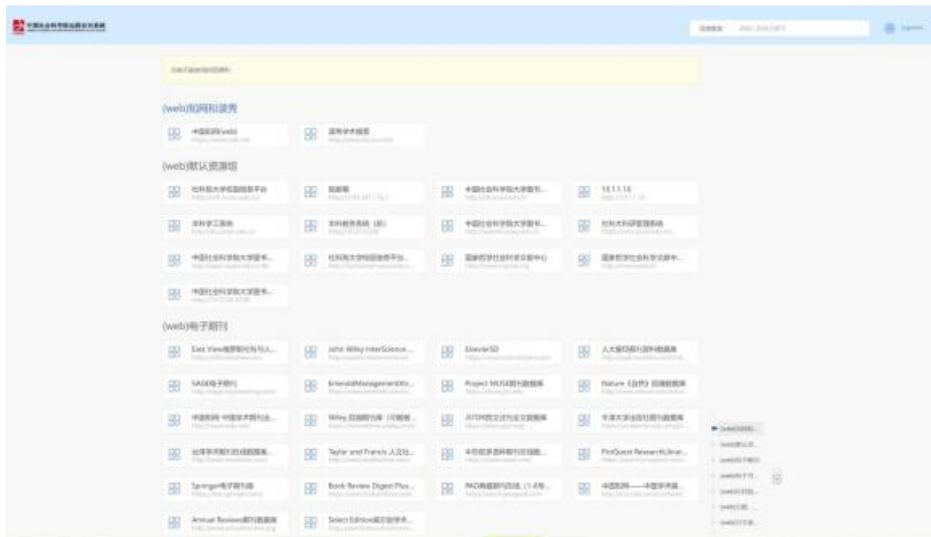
中国社会科学院远程访问系统

(web)知网和读秀

中国知网(web)

读秀学术搜索

(web)默认资源组

社科院大学校园信息平台

图书馆

中国社会科学院大学图书...

10.1.1.10

本科学工系统

本科教务系统（新）

中国社会科学院大学图书...

社科大科研管理系统

中国社会科学院大学学术...

社科院大学校园服务平台...

国家哲学社会科学文献中心

国家哲学社会科学文献中...

中国社会科学院大学图书...

(web)电子期刊

East View俄罗斯社科与人...

John Wiley InterScience...

ElsevierSD

人大复印报刊资料数据库

SAGE电子期刊

EmeraldManagementXtr...

Project MUSE期刊数据库

Nature《自然》回溯数据库

中国知网-中国学术期刊总...

Wiley 回溯期刊库（可能暂...

JSTOR西文过刊全文数据库

牛津大学出版社期刊数据库

台湾学术期刊在线数据库...

Taylor and Francis 人文社...

剑桥期刊回溯数据库

ProQuest Research Librar...

Springer电子期刊库

Book Review Digest Plus...

PAO典藏期刊在线（1-8专...

中国知网——中国学术期...

Annual Reviews期刊数据库

Select Edition英文数字...

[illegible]